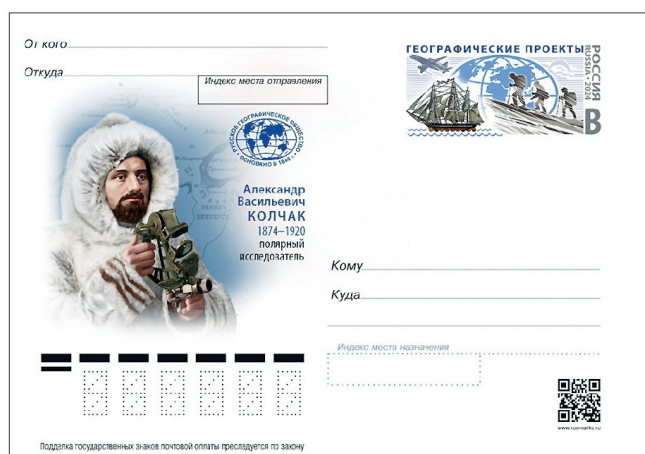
От кого

Откуда

Индекс места отправления

ГЕОГРАФИЧЕСКИЕ ПРОЕКТЫ
РОССИЯ RUSSIA 2020
В

РУССКОЕ ГЕОГРАФИЧЕСКОЕ ОБЩЕСТВО
ОСНОВАНО В 1845 Г.

Александр Васильевич КОЛЧАК
1874–1920
полярный исследователь

Кому

Куда

Индекс места назначения

www.russianpost.ru

Подделка государственных знаков почтовой оплаты преследуется по закону